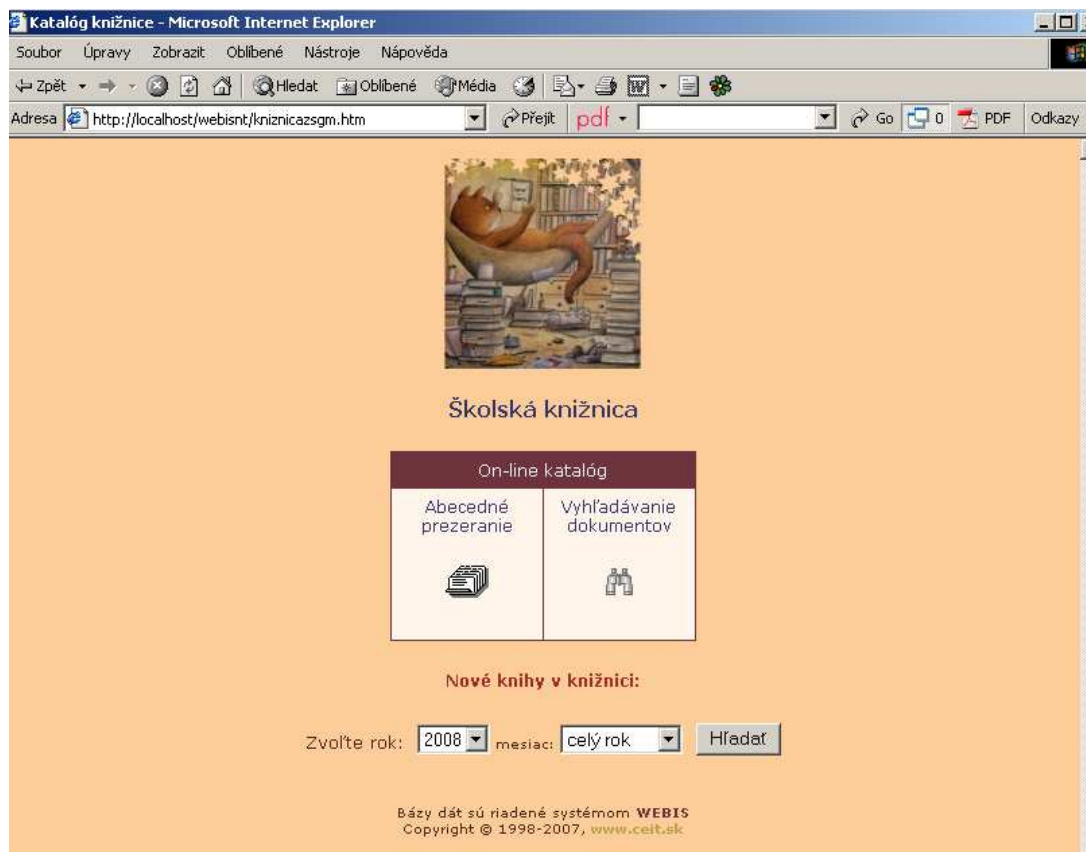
Katalóg knižnice - Microsoft Internet Explorer

Soubor Úpravy Zobrazit Oblíbené Nástroje Nápověda

Zpět Hledat Oblíbené Média

Adresa http://localhost/webisnt/kniznicazsgm.htm Přejít pdf Go 0 PDF Odkazy

Školská knižnica

| On-line katalóg | |
|---|---|
| Abecedné prezeranie | Vyhľadávanie dokumentov |

Nové knihy v knižnici:

Zvoľte rok: 2008 mesiac: celý rok Hľadať

Bázy dát sú riadené systémom WEBIS
Copyright © 1998-2007, www.ceit.sk